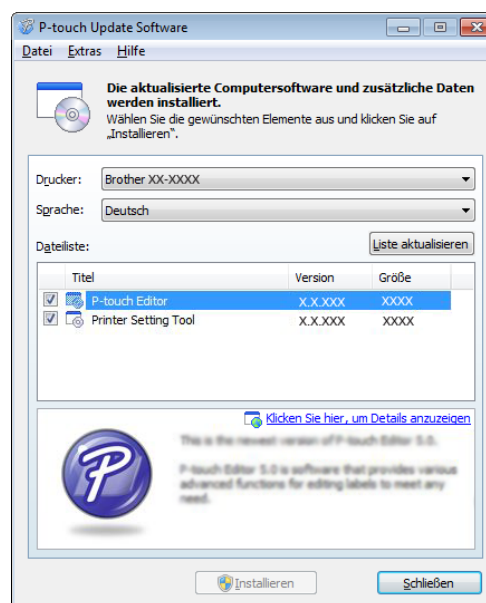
P-touch Update Software

Datei Extras Hilfe

Die aktualisierte Computersoftware und zusätzliche Daten werden installiert.
Wählen Sie die gewünschten Elemente aus und klicken Sie auf „Installieren".

Drucker: Brother XX-XXXX

Sprache: Deutsch

Dateiliste:

Liste aktualisieren

| | Titel | Version | Größe |
|---|---|---|---|
| ☑ | P-touch Editor | X.X.XXX | XXXX |
| ☑ | Printer Setting Tool | X.X.XXX | XXXX |

Klicken Sie hier, um Details anzuzeigen

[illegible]

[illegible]

Installieren

Schließen